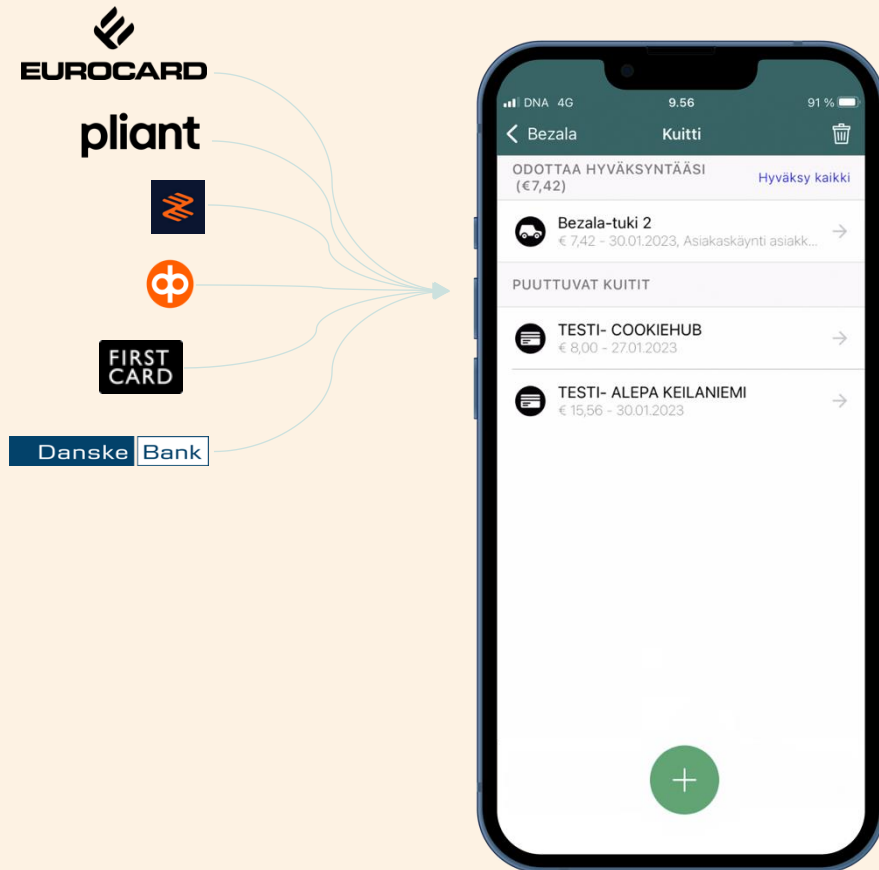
EUROCARD

pliant

FIRST CARD

Danske Bank

DNA 4G 9.56 91 %

Bezala Kuitti

ODOTTAA HYVÄKSYNTÄÄSI (€7,42) Hyväksy kaikki

Bezala-tuki 2
€ 7,42 - 30.01.2023, Asiakaskäynti asiakk...

PUUTTUVAT KUITIT

TESTI- COOKIEHUB
€ 8,00 - 27.01.2023

TESTI- ALEPA KEILANIEMI
€ 15,56 - 30.01.2023

+